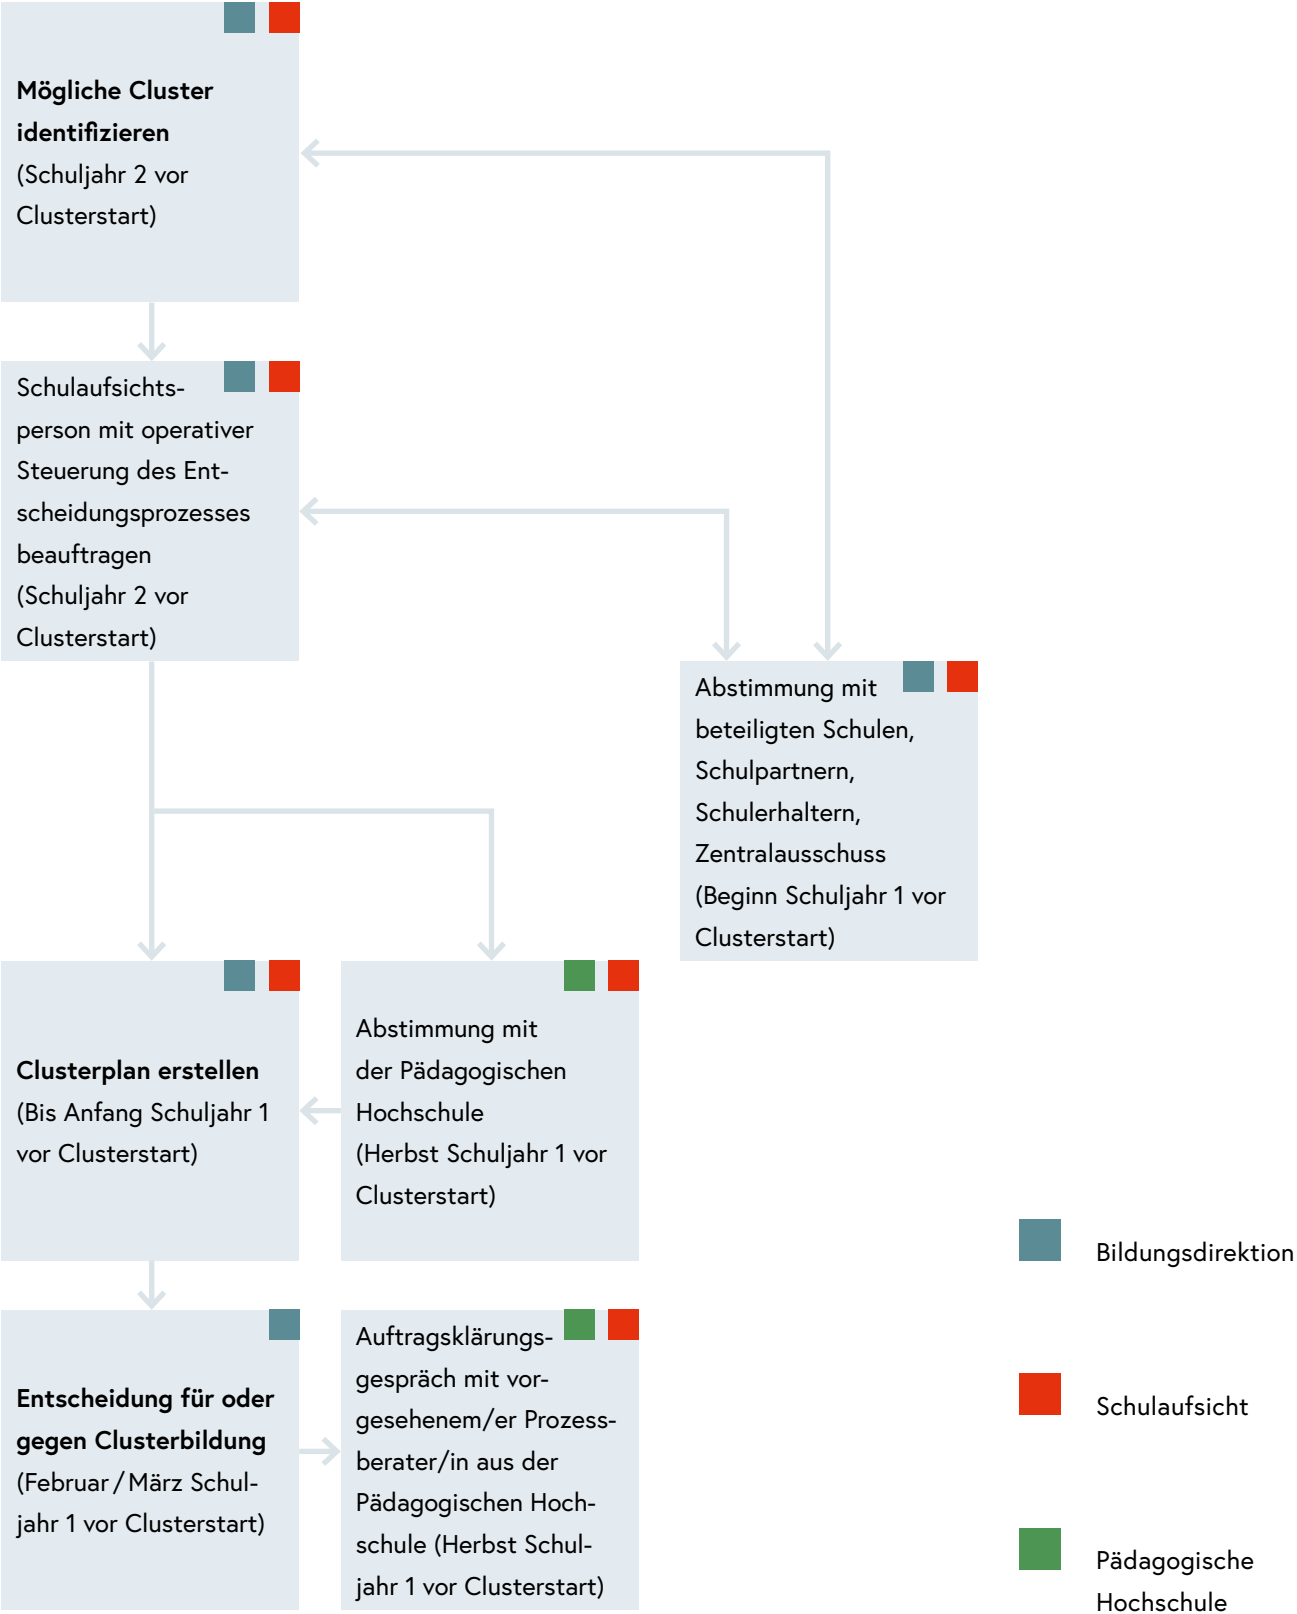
Mögliche Cluster identifizieren (Schuljahr 2 vor Clusterstart)

Schulaufsichtsperson mit operativer Steuerung des Entscheidungsprozesses beauftragen (Schuljahr 2 vor Clusterstart)

Abstimmung mit beteiligten Schulen, Schulpartnern, Schulerhaltern, Zentralausschuss (Beginn Schuljahr 1 vor Clusterstart)

Clusterplan erstellen (Bis Anfang Schuljahr 1 vor Clusterstart)

Abstimmung mit der Pädagogischen Hochschule (Herbst Schuljahr 1 vor Clusterstart)

Entscheidung für oder gegen Clusterbildung (Februar / März Schuljahr 1 vor Clusterstart)

Auftragsklärungsgespräch mit vorgesehenem/er Prozessberater/in aus der Pädagogischen Hochschule (Herbst Schuljahr 1 vor Clusterstart)

Bildungsdirektion

Schulaufsicht

Pädagogische Hochschule